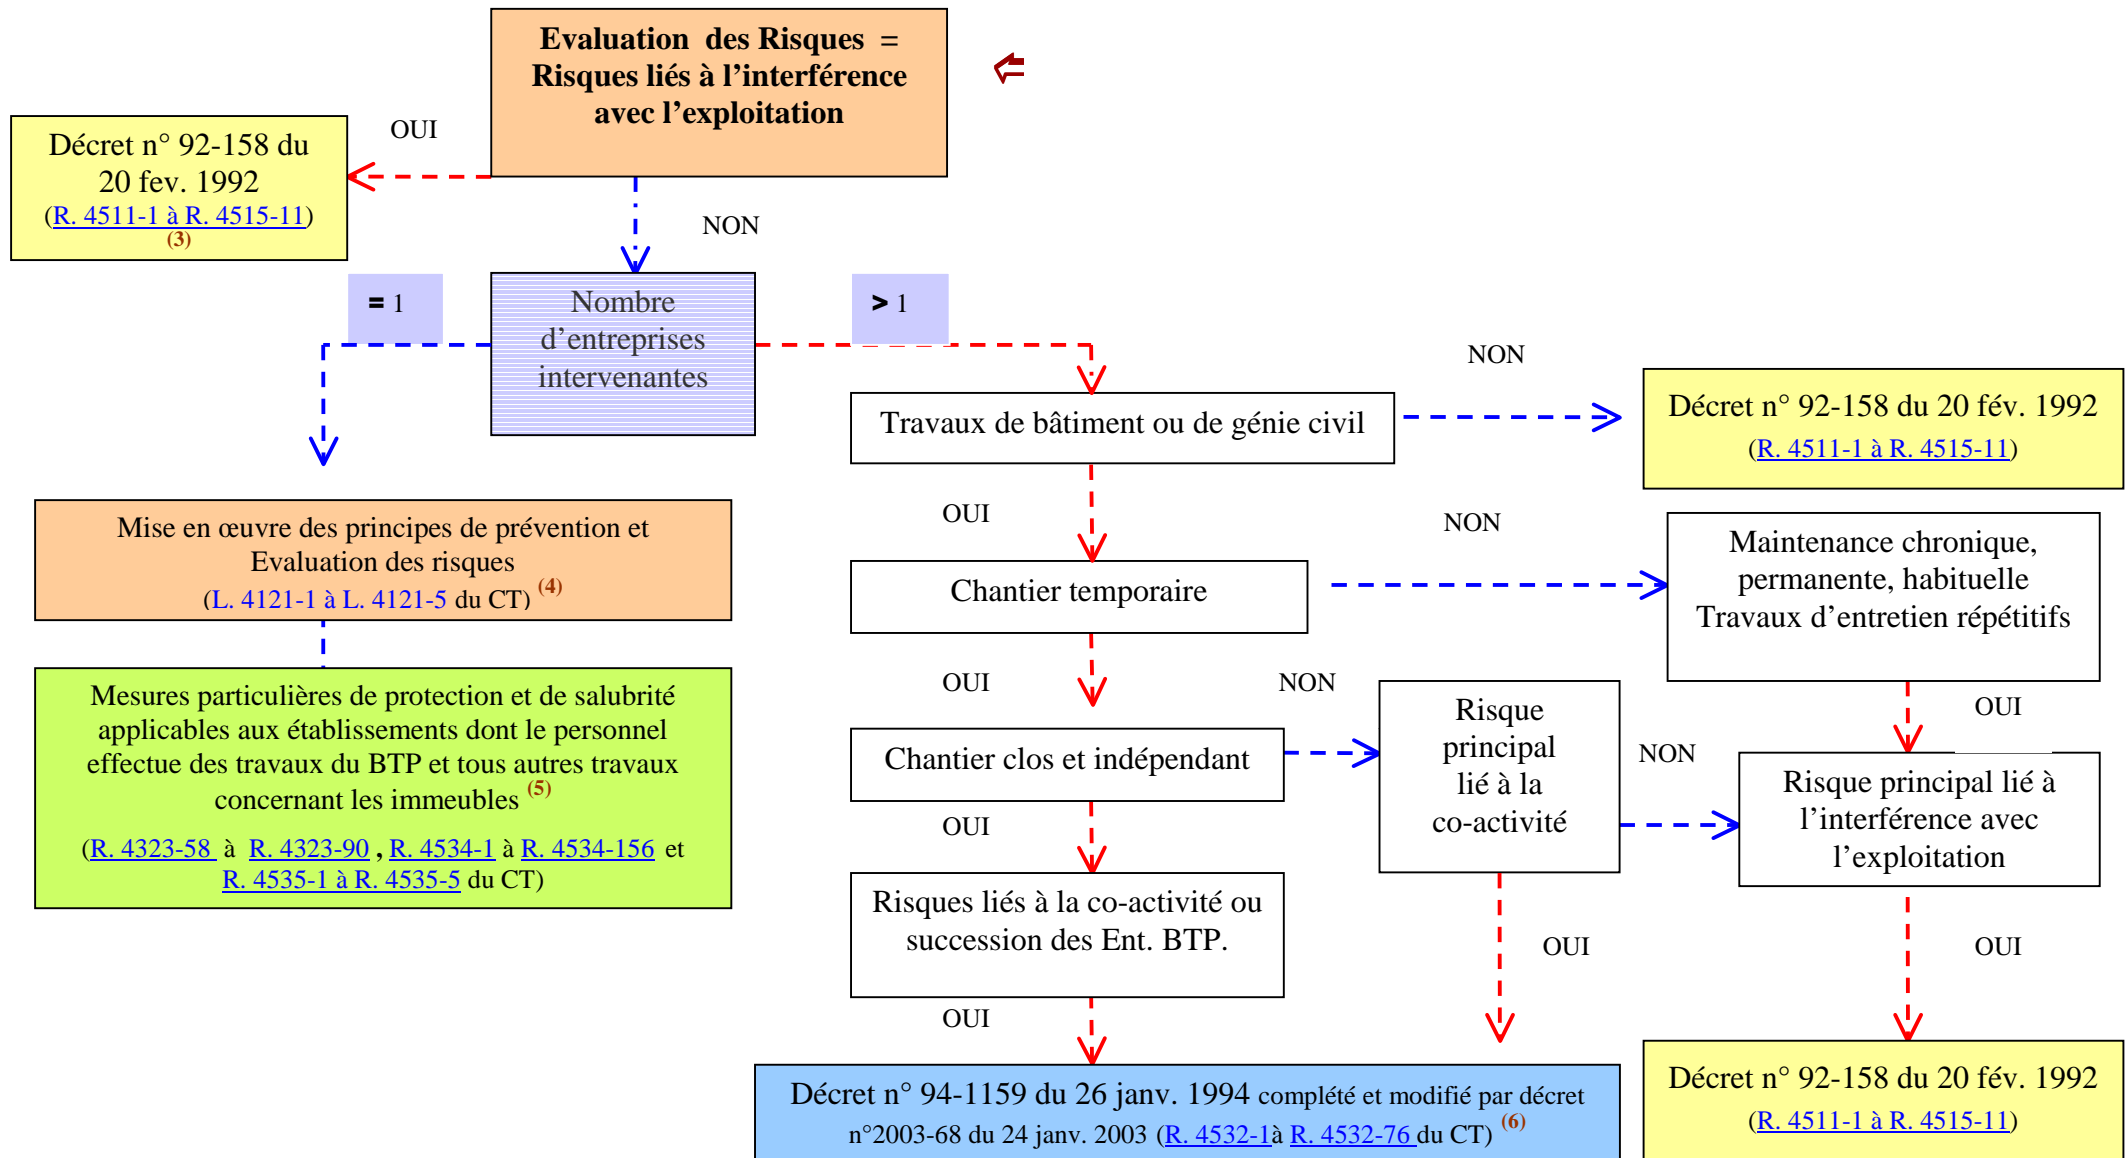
Evaluation des Risques = Risques liés à l’interférence avec l’exploitation

OUI

Décret n° 92-158 du 20 fev. 1992 (R. 4511-1 à R. 4515-11) (3)

NON

= 1

Nombre d’entreprises intervenantes

> 1

NON

Travaux de bâtiment ou de génie civil

Décret n° 92-158 du 20 fév. 1992 (R. 4511-1 à R. 4515-11)

Mise en œuvre des principes de prévention et Evaluation des risques (L. 4121-1 à L. 4121-5 du CT) (4)

OUI

NON

Chantier temporaire

Maintenance chronique, permanente, habituelle Travaux d’entretien répétitifs

Mesures particulières de protection et de salubrité applicables aux établissements dont le personnel effectue des travaux du BTP et tous autres travaux concernant les immeubles (5)

(R. 4323-58 à R. 4323-90, R. 4534-1 à R. 4534-156 et R. 4535-1 à R. 4535-5 du CT)

OUI

NON

Risque principal lié à la co-activité

OUI

Chantier clos et indépendant

NON

Risque principal lié à l’interférence avec l’exploitation

OUI

Risques liés à la co-activité ou succession des Ent. BTP.

OUI

OUI

OUI

Décret n° 94-1159 du 26 janv. 1994 complété et modifié par décret n°2003-68 du 24 janv. 2003 (R. 4532-1à R. 4532-76 du CT) (6)

Décret n° 92-158 du 20 fév. 1992 (R. 4511-1 à R. 4515-11)